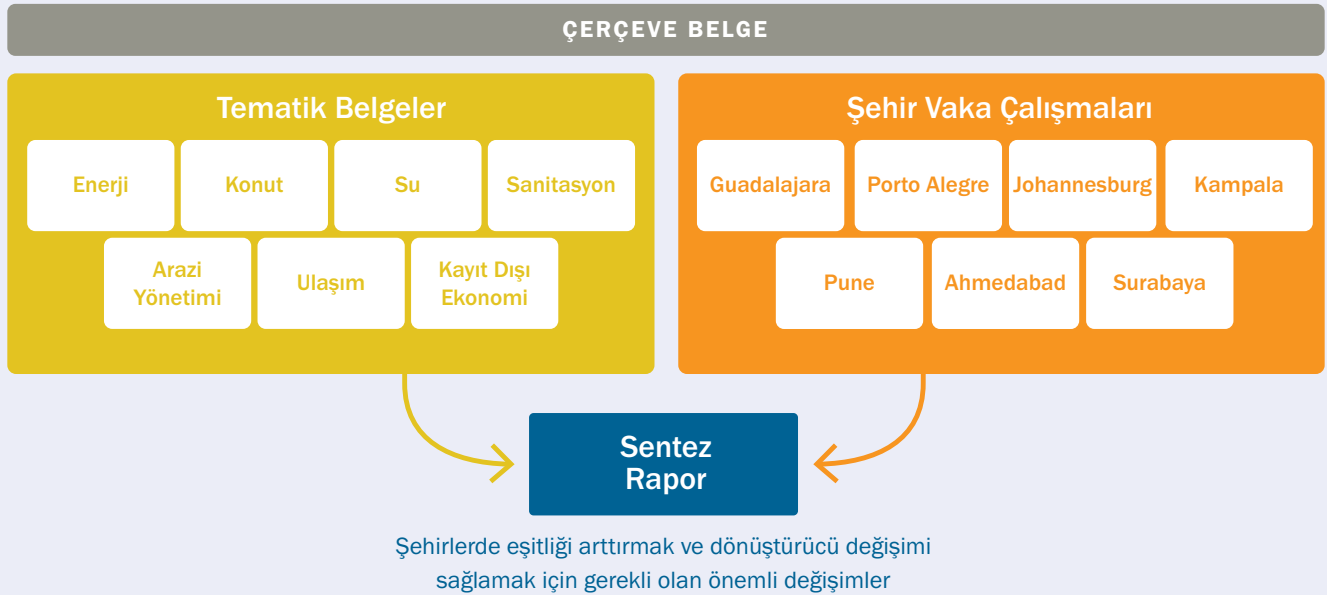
ÇERÇEVE BELGE

Tematik Belgeler

Enerji

Konut

Su

Sanitasyon

Arazi Yönetimi

Ulaşım

Kayıt Dışı Ekonomi

Şehir Vaka Çalışmaları

Guadalajara

Porto Alegre

Johannesburg

Kampala

Pune

Ahmedabad

Surabaya

Sentez Rapor

Şehirlerde eşitliği arttırmak ve dönüştürücü değişimi sağlamak için gerekli olan önemli değişimler